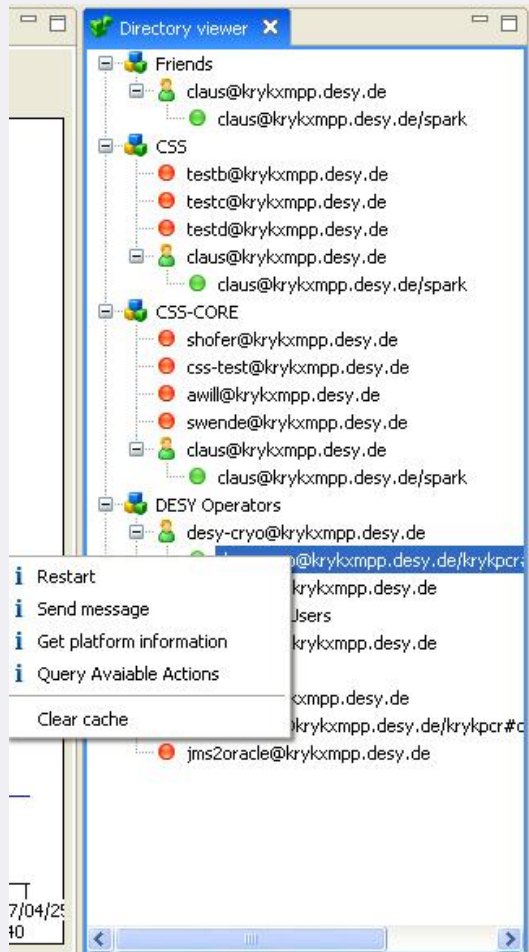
Directory viewer

Friends
claus@krykxmpp.desy.de
claus@krykxmpp.desy.de/spark
CSS
testb@krykxmpp.desy.de
testc@krykxmpp.desy.de
testd@krykxmpp.desy.de
claus@krykxmpp.desy.de
claus@krykxmpp.desy.de/spark
CSS-CORE
shofer@krykxmpp.desy.de
css-test@krykxmpp.desy.de
awill@krykxmpp.desy.de
swende@krykxmpp.desy.de
claus@krykxmpp.desy.de
claus@krykxmpp.desy.de/spark
DESY Operators
desy-cryo@krykxmpp.desy.de
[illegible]o@krykxmpp.desy.de/krykpcr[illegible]
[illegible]krykxmpp.desy.de
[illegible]Users
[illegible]krykxmpp.desy.de
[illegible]xmpp.desy.de
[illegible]krykxmpp.desy.de/krykpcr#c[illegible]
jms2oracle@krykxmpp.desy.de

Restart
Send message
Get platform information
Query Avaiable Actions
Clear cache

7/04/2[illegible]
40